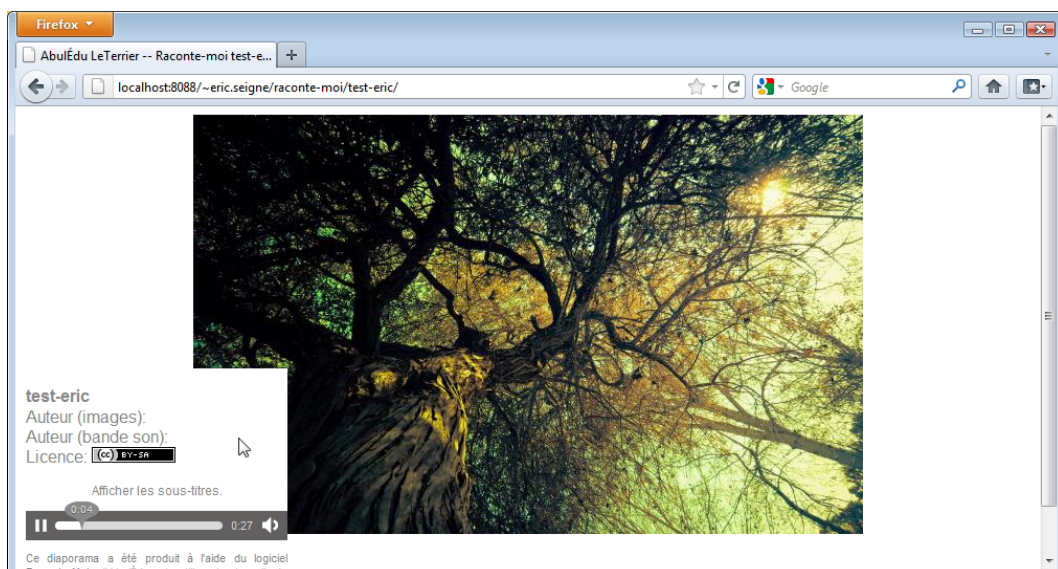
Firefox

AbulÉdu LeTerrier -- Raconte-moi test-e...

+

localhost:8088/~eric.seigne/raconte-moi/test-eric/

Google

test-eric
Auteur (images):
Auteur (bande son):
Licence: BY-SA

Afficher les sous-titres.

0:04

0:27

Ce diaporama a été produit à l'aide du logiciel
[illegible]